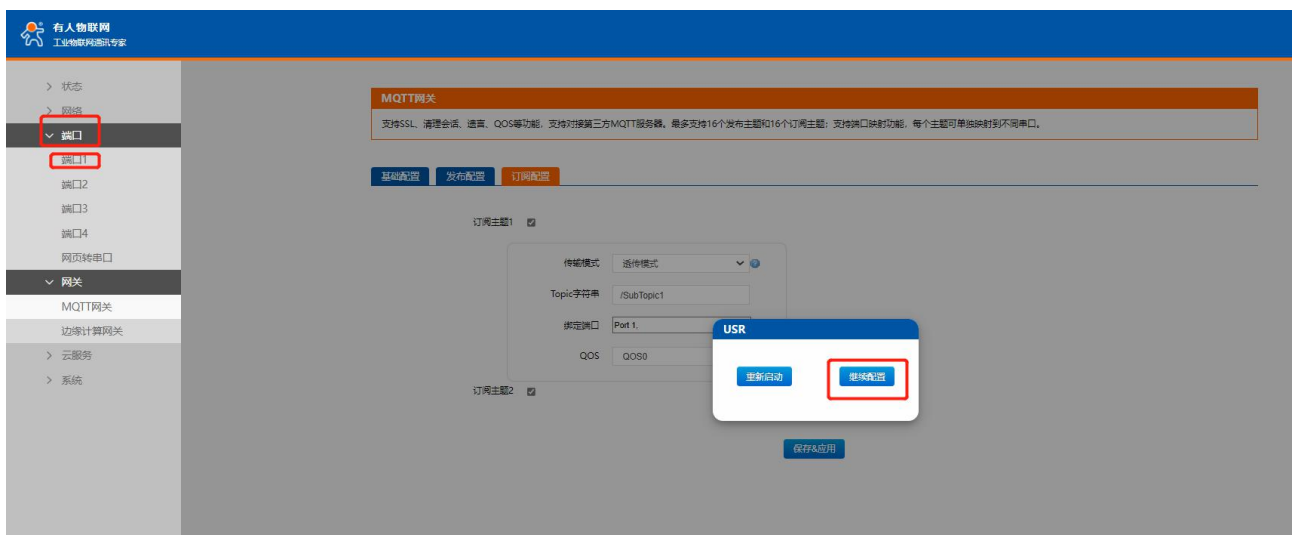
有人物联网
工业物联网通讯专家

> 状态
> 网络
∨ 端口
端口1
端口2
端口3
端口4
网页转串口
∨ 网关
MQTT网关
边缘计算网关
> 云服务
> 系统

MQTT网关
支持SSL、清理会话、遗言、QOS等功能，支持对接第三方MQTT服务器。最多支持16个发布主题和16个订阅主题；支持端口映射功能，每个主题可单独映射到不同串口。

基础配置 发布配置 订阅配置

订阅主题1

传输模式 透传模式
Topic字符串 /SubTopic1
绑定端口 Port 1.
QOS QOS0

订阅主题2

USR
重新启动 继续配置

保存&应用